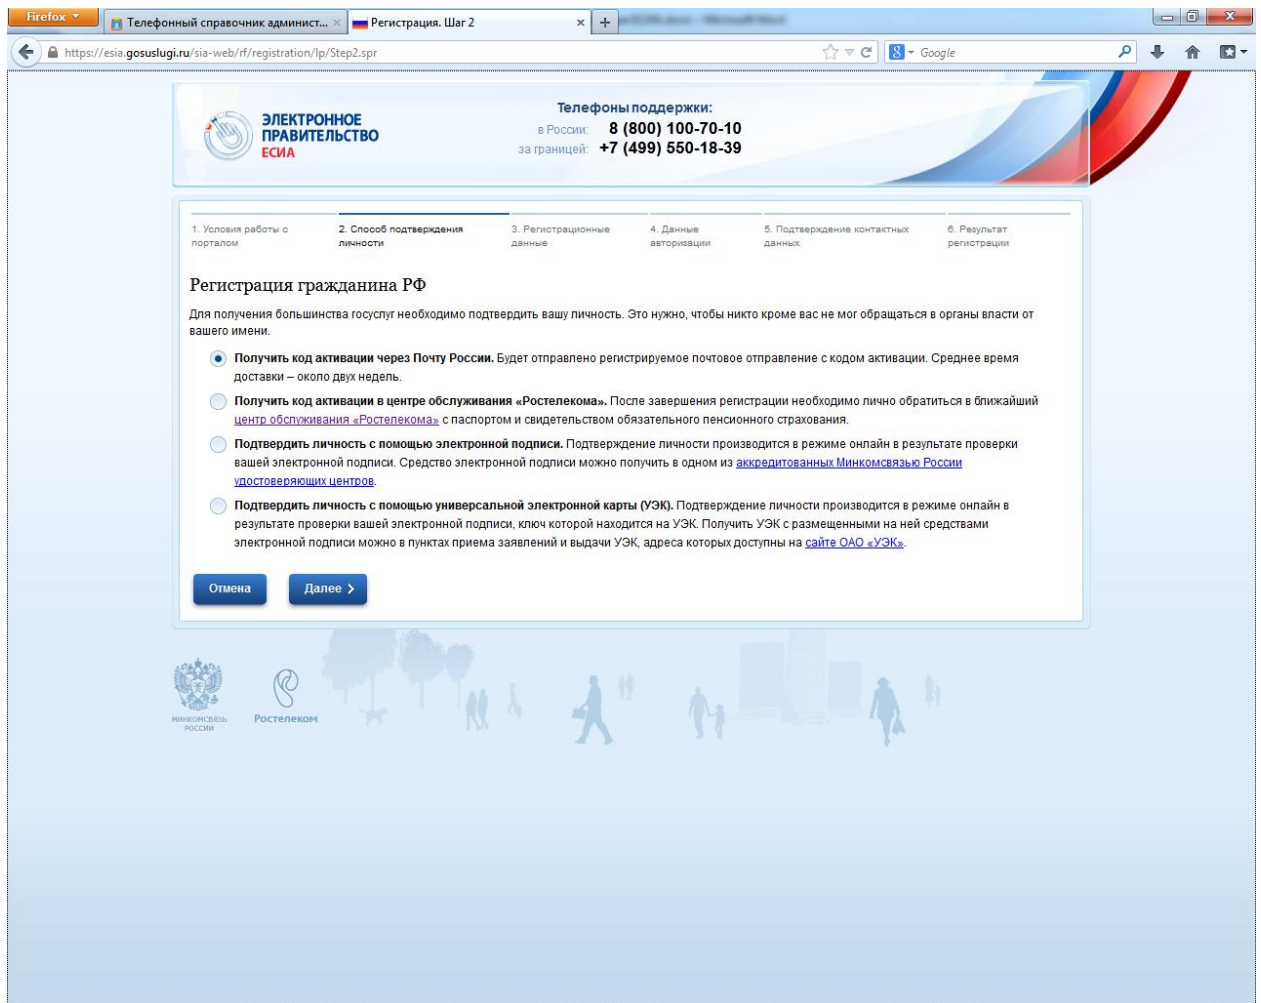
Firefox
Телефонный справочник админист... ×
Регистрация. Шаг 2 ×
+
https://esia.gosuslugi.ru/sia-web/rf/registration/lp/Step2.spr
Google

ЭЛЕКТРОННОЕ ПРАВИТЕЛЬСТВО ЕСИА

Телефоны поддержки:
в России: 8 (800) 100-70-10
за границей: +7 (499) 550-18-39

1. Условия работы с порталом
2. Способ подтверждения личности
3. Регистрационные данные
4. Данные авторизации
5. Подтверждение контактных данных
6. Результат регистрации

Регистрация гражданина РФ

Для получения большинства госуслуг необходимо подтвердить вашу личность. Это нужно, чтобы никто кроме вас не мог обращаться в органы власти от вашего имени.

Получить код активации через Почту России. Будет отправлено регистрируемое почтовое отправление с кодом активации. Среднее время доставки – около двух недель.

Получить код активации в центре обслуживания «Ростелекома». После завершения регистрации необходимо лично обратиться в ближайший центр обслуживания «Ростелекома» с паспортом и свидетельством обязательного пенсионного страхования.

Подтвердить личность с помощью электронной подписи. Подтверждение личности производится в режиме онлайн в результате проверки вашей электронной подписи. Средство электронной подписи можно получить в одном из аккредитованных Минкомсвязью России удостоверяющих центров.

Подтвердить личность с помощью универсальной электронной карты (УЭК). Подтверждение личности производится в режиме онлайн в результате проверки вашей электронной подписи, ключ которой находится на УЭК. Получить УЭК с размещенными на ней средствами электронной подписи можно в пунктах приема заявлений и выдачи УЭК, адреса которых доступны на сайте ОАО «УЭК».

Отмена
Далее ›

МИНКОМСВЯЗЬ РОССИИ
Ростелеком